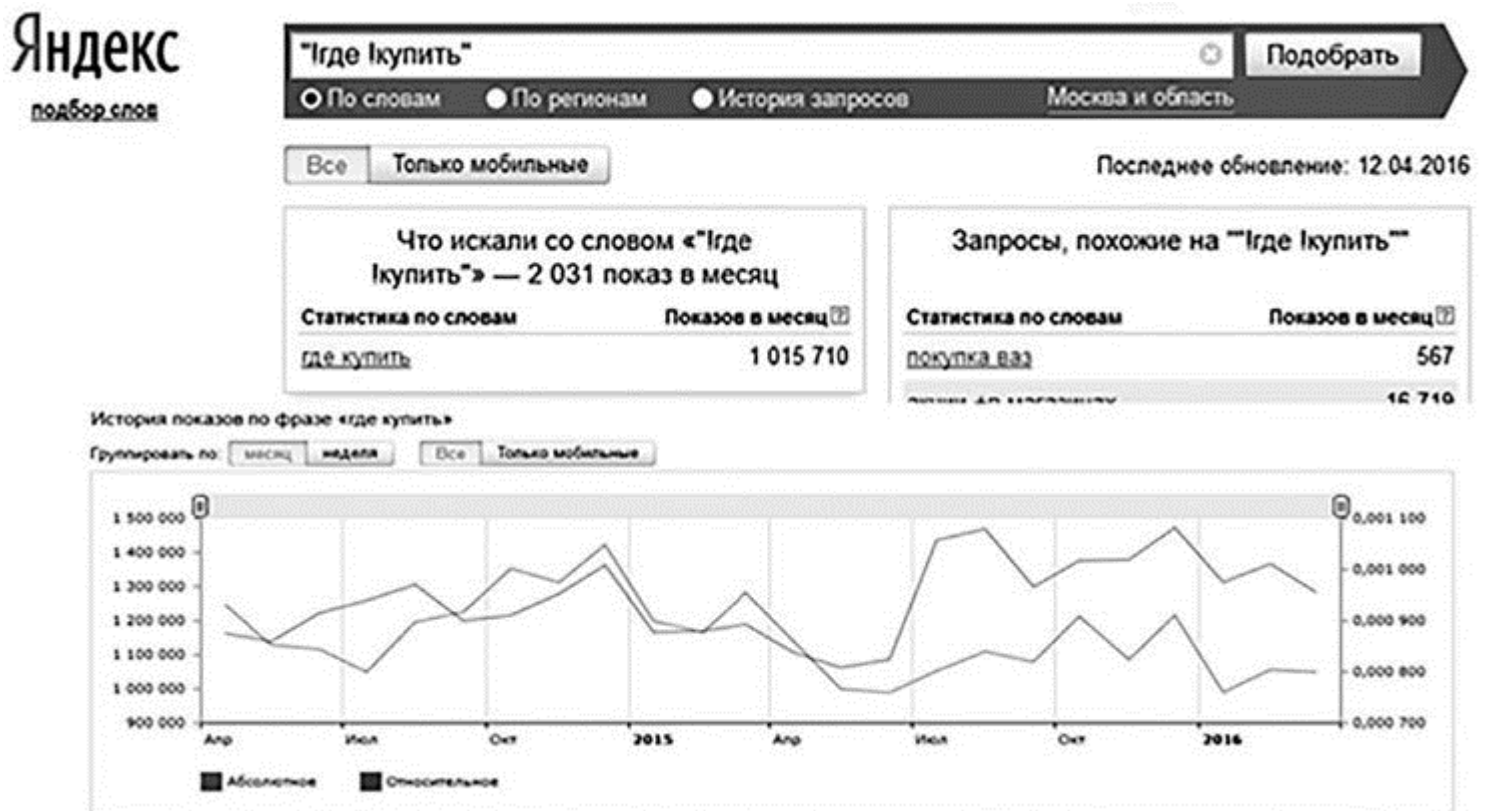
Яндекс
подбор слов

"!где !купить"
Подобрать
По словам
По регионам
История запросов
Москва и область

Все
Только мобильные

Последнее обновление: 12.04.2016

Что искали со словом «"!где !купить"» — 2 031 показ в месяц

| Статистика по словам | Показов в месяц |
|---|---|
| где купить | 1 015 710 |

Запросы, похожие на ""!где !купить""

| Статистика по словам | Показов в месяц |
|---|---|
| покупка ваз | 567 |
| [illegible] | 16 719 |

История показов по фразе «где купить»

Группировать по: месяц неделя
Все Только мобильные

1 500 000
1 400 000
1 300 000
1 200 000
1 100 000
1 000 000
900 000

0,001 100
0,001 000
0,000 900
0,000 800
0,000 700

Апр Июл Окт 2015 Апр Июл Окт 2016

Абсолютное
Относительное